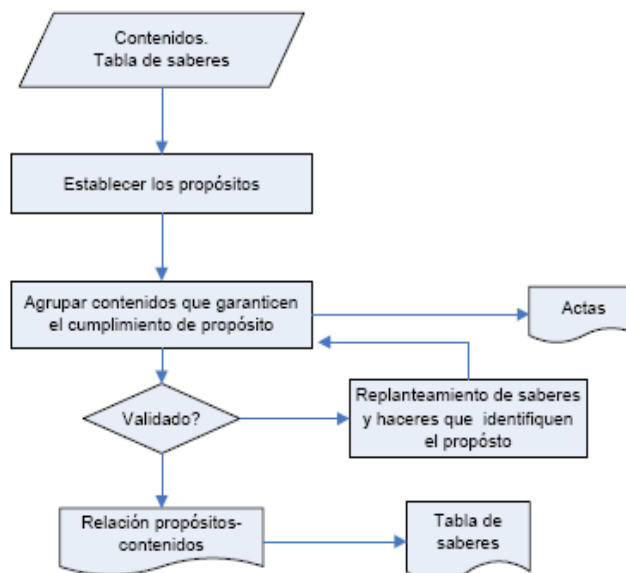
Contenidos.
Tabla de saberes

Establecer los propósitos

Agrupar contenidos que garanticen el cumplimiento de propósito

Actas

Validado?

Replanteamiento de saberes y haceres que identifiquen el propósto

Relación propósitos-contenidos

Tabla de saberes